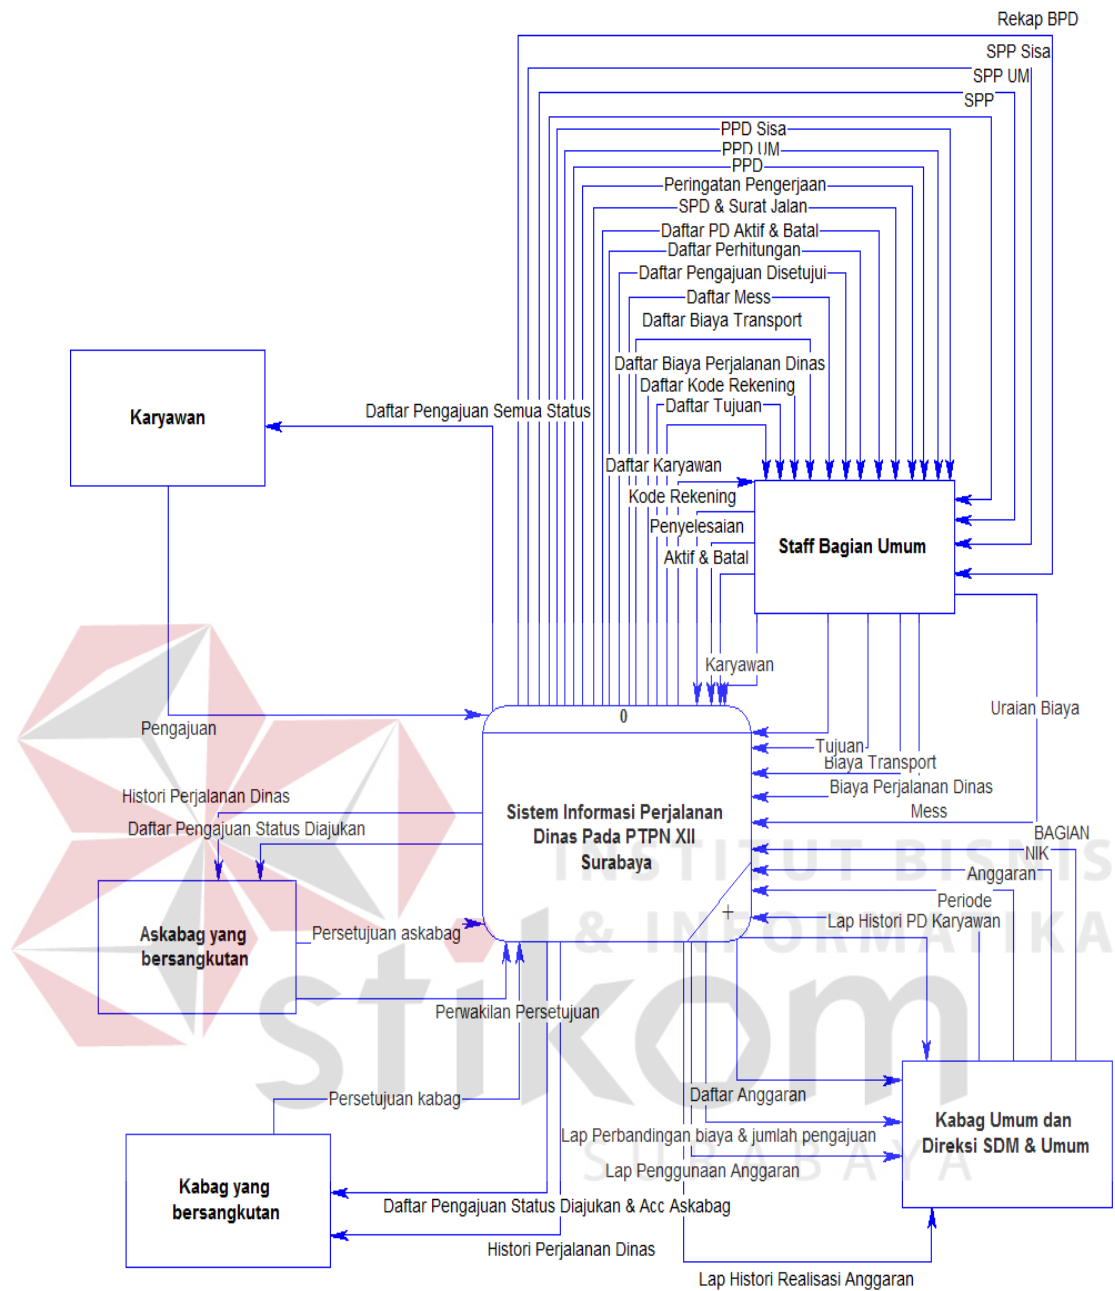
Rekap BPD
SPP Sisa
SPP UM
SPP
PPD Sisa
PPD UM
PPD
Peringatan Pengerjaan
SPD & Surat Jalan
Daftar PD Aktif & Batal
Daftar Perhitungan
Daftar Pengajuan Disetujui
Daftar Mess
Daftar Biaya Transport
Daftar Biaya Perjalanan Dinas
Daftar Kode Rekening
Daftar Tujuan
Karyawan
Daftar Pengajuan Semua Status
Daftar Karyawan
Kode Rekening
Penyelesaian
Aktif & Batal
Staff Bagian Umum
Karyawan
Uraian Biaya
Pengajuan
0
Tujuan
Biaya Transport
Biaya Perjalanan Dinas
Mess
BAGIAN
NIK
Anggaran
Periode
Lap Histori PD Karyawan
Histori Perjalanan Dinas
Daftar Pengajuan Status Diajukan
Sistem Informasi Perjalanan Dinas Pada PTPN XII Surabaya
Askabag yang bersangkutan
Persetujuan askabag
Perwakilan Persetujuan
Persetujuan kabag
Daftar Anggaran
Kabag Umum dan Direksi SDM & Umum
Lap Perbandingan biaya & jumlah pengajuan
Lap Penggunaan Anggaran
Kabag yang bersangkutan
Daftar Pengajuan Status Diajukan & Acc Askabag
Histori Perjalanan Dinas
Lap Histori Realisasi Anggaran
INSTITUT BISNIS & INFORMATIKA
stikom
SURABAYA